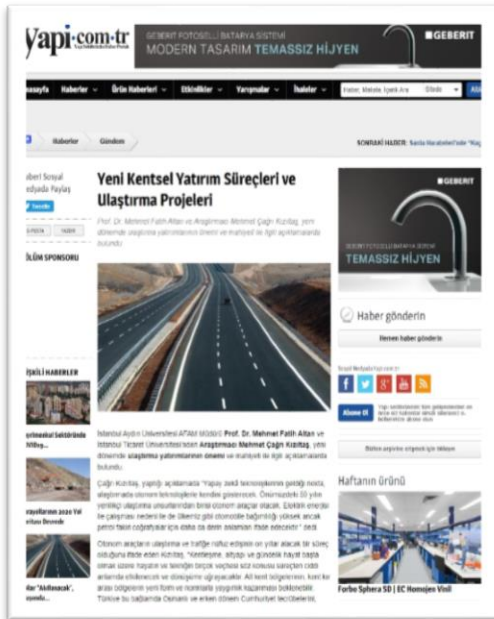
yapi·com·tr

GEBERIT FOTOSELLİ BATARYA SİSTEMİ
MODERN TASARIM TEMASSIZ HİJYEN
GEBERIT

Anasayfa Haberler Ürün Haberleri Etkinlikler Yarışmalar İhaleler

Haberler Gündem

SONRAKİ HABER: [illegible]

Haberi Sosyal Medyada Paylaş

Tweetle

BÖLÜM SPONSORU

İLGİLİ HABERLER

Yeni Kentsel Yatırım Süreçleri ve Ulaştırma Projeleri

Prof. Dr. Mehmet Fatih Altan ve Araştırmacı Mehmet Çağrı Kızıltaş, yeni dönemde ulaştırma yatırımlarının önemi ve maliyeti ile ilgili açıklamalarda bulundu.

İstanbul Aydın Üniversitesi ATMK Müdürü Prof. Dr. Mehmet Fatih Altan ve İstanbul Ticaret Üniversitesi'nden Araştırmacı Mehmet Çağrı Kızıltaş, yeni dönemde ulaştırma yatırımlarının önemi ve maliyeti ile ilgili açıklamalarda bulundu.

Çağrı Kızıltaş, yaptığı açıklamada "Yapay zekâ teknolojilerinin gelişip nesnelerin internetiyle ulaştırmada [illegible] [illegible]

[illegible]

GEBERIT
TEMASSIZ HİJYEN

Haber gönderin
Hemen haber gönderin

Abone Ol

Haftanın ürünü

Forbo Sphera SD | EC Homojen Vinil